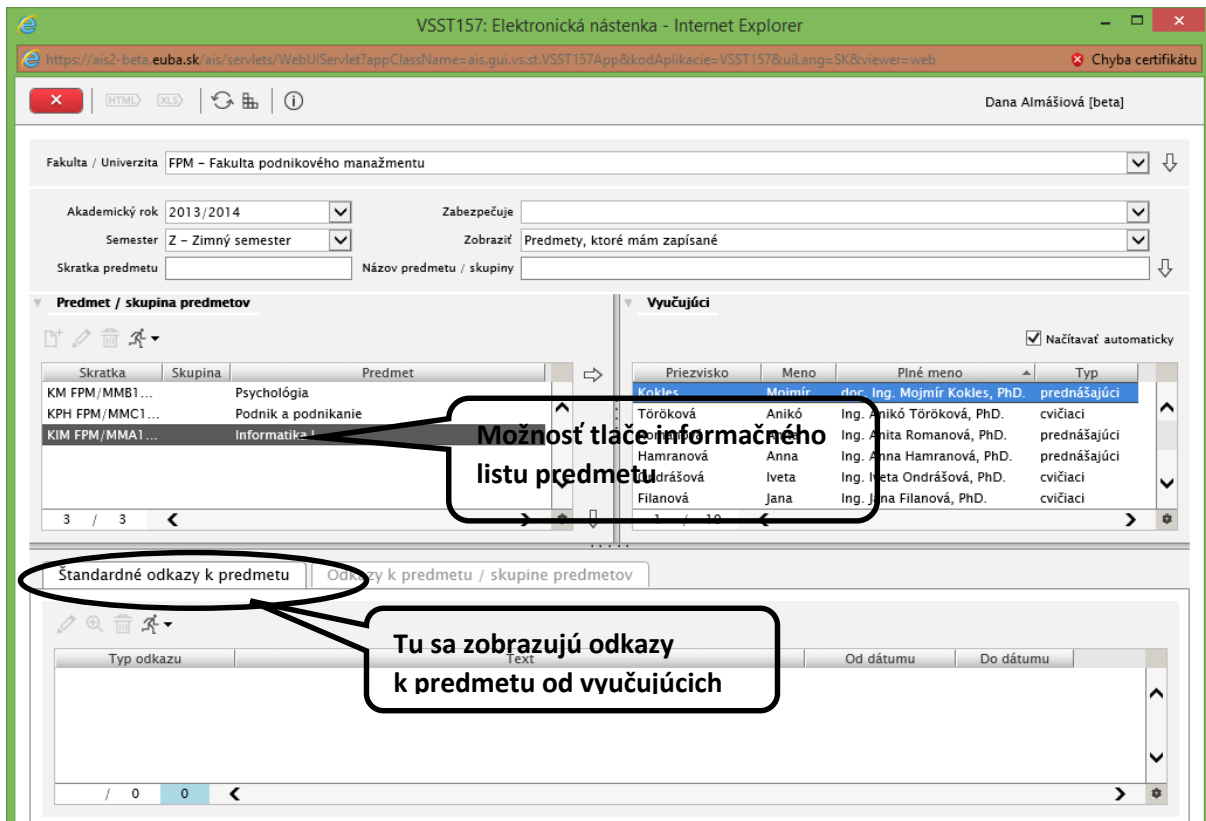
VSST157: Elektronická nástenka - Internet Explorer

https://ais2-beta.euba.sk/ais/servlets/WebUIServlet?appClassName=ais.gui.vs.st.VSST157App&kodAplikacie=VSST157&uiLang=SK&viewer=web

Chyba certifikátu

HTML XLS

Dana Almášiová [beta]

Fakulta / Univerzita FPM – Fakulta podnikového manažmentu

Akademický rok 2013/2014

Zabezpečuje

Semester Z – Zimný semester

Zobraziť Predmety, ktoré mám zapísané

Skratka predmetu

Názov predmetu / skupiny

Predmet / skupina predmetov

| Skratka | Skupina | Predmet |
|---|---|---|
| KM FPM/MMB1... | | Psychológia |
| KPH FPM/MMC1... | | Podnik a podnikanie |
| KIM FPM/MMA1... | | Informatika I |

3 / 3

Vyučujúci

Načítavať automaticky

| Priezvisko | Meno | Plné meno | Typ |
|---|---|---|---|
| Kokles | Mojmír | doc. Ing. Mojmír Kokles, PhD. | prednášajúci |
| Töröková | Anikó | Ing. Anikó Töröková, PhD. | cvičiaci |
| Romanová | Anita | Ing. Anita Romanová, PhD. | prednášajúci |
| Hamranová | Anna | Ing. Anna Hamranová, PhD. | prednášajúci |
| Ondrášová | Iveta | Ing. Iveta Ondrášová, PhD. | cvičiaci |
| Filanová | Jana | Ing. Jana Filanová, PhD. | cvičiaci |

1 / 10

Možnosť tlače informačného listu predmetu

Štandardné odkazy k predmetu

Odkazy k predmetu / skupine predmetov

Tu sa zobrazujú odkazy k predmetu od vyučujúcich

| Typ odkazu | Text | Od dátumu | Do dátumu |
|---|---|---|---|

/ 0 0